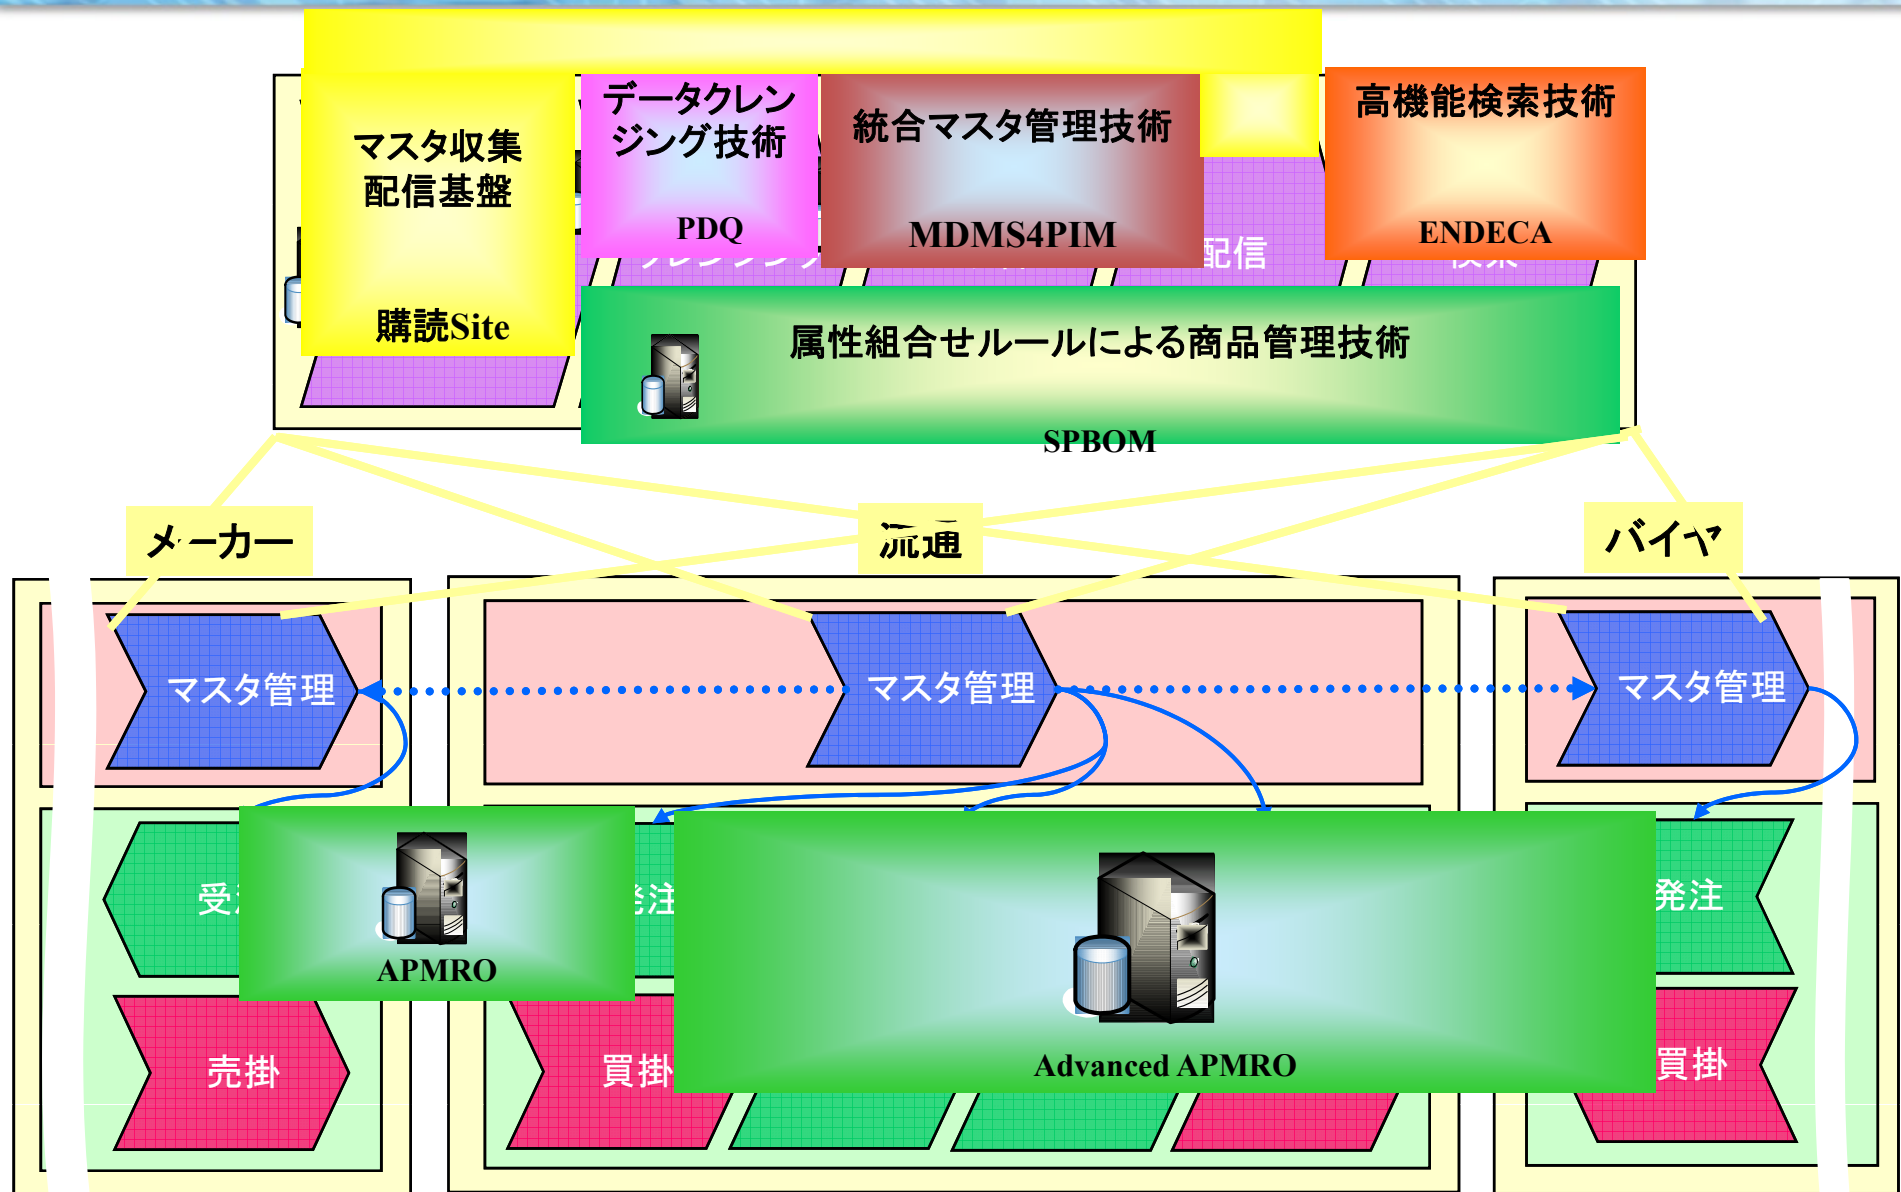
マスタ収集
配信基盤

購読Site

データクレンジング技術

PDQ

統合マスタ管理技術

MDMS4PIM

配信

高機能検索技術

ENDECA

属性組合せルールによる商品管理技術

SPBOM

メーカー

流通

バイヤ

マスタ管理

マスタ管理

マスタ管理

受

APMRO

注

Advanced APMRO

発注

売掛

買掛

買掛